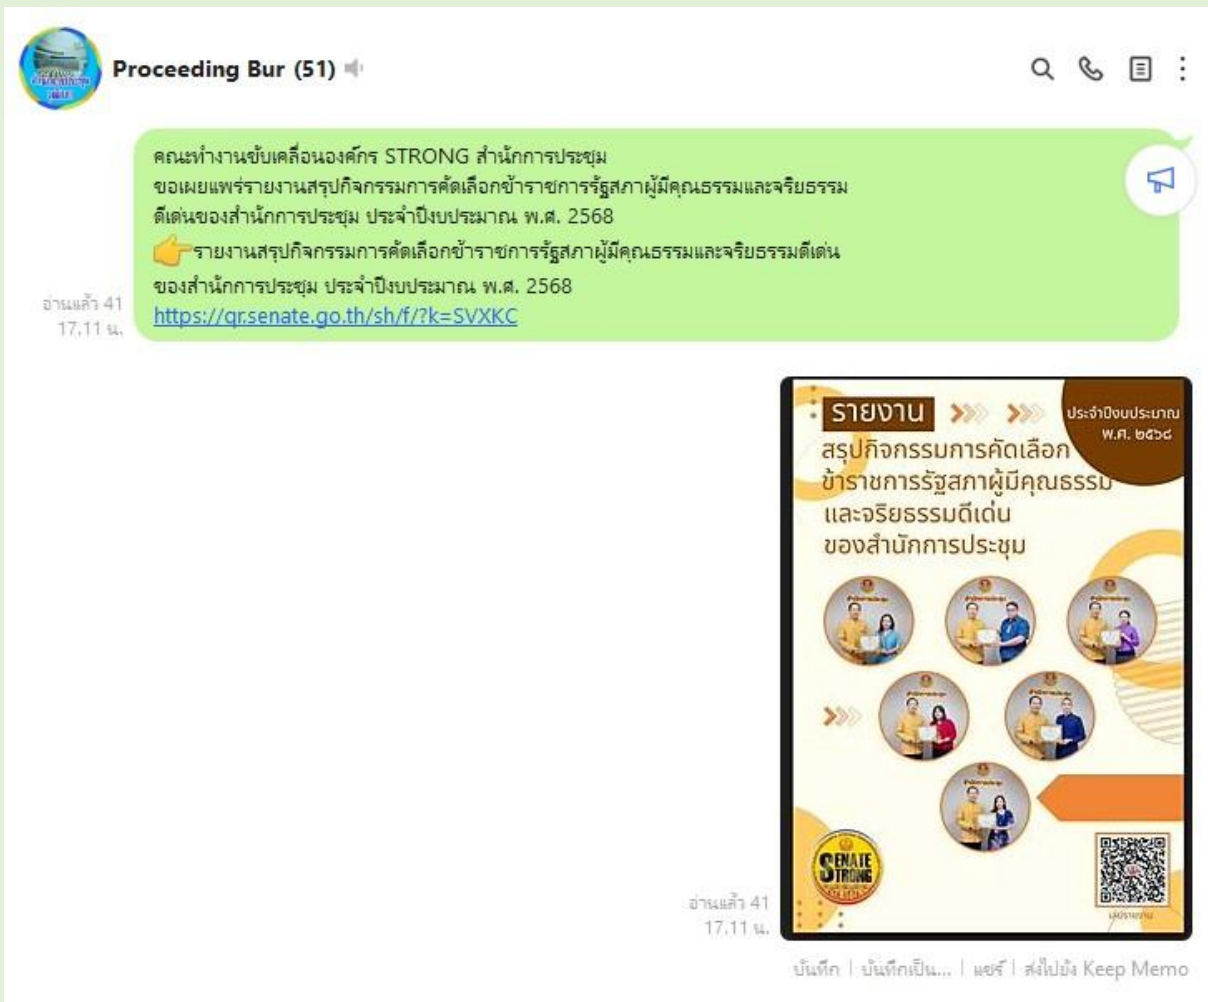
Proceeding Bur (51)

คณะทำงานขับเคลื่อนองค์กร STRONG สำนักการประชุม
ขอเผยแพร่รายงานสรุปกิจกรรมการคัดเลือกข้าราชการรัฐสภาผู้มีคุณธรรมและจริยธรรมดีเด่นของสำนักการประชุม ประจำปีงบประมาณ พ.ศ. 2568
👉รายงานสรุปกิจกรรมการคัดเลือกข้าราชการรัฐสภาผู้มีคุณธรรมและจริยธรรมดีเด่นของสำนักการประชุม ประจำปีงบประมาณ พ.ศ. 2568
https://qr.senate.go.th/sh/f/?k=SVXKC

อ่านแล้ว 41
17.11 น.

รายงาน
ประจำปีงบประมาณ พ.ศ. ๒๕๖๘
สรุปกิจกรรมการคัดเลือกข้าราชการรัฐสภาผู้มีคุณธรรมและจริยธรรมดีเด่นของสำนักการประชุม

SENATE STRONG

อ่านแล้ว 41
17.11 น.

บันทึก | บันทึกเป็น... | แชร์ | ส่งไปยัง Keep Memo